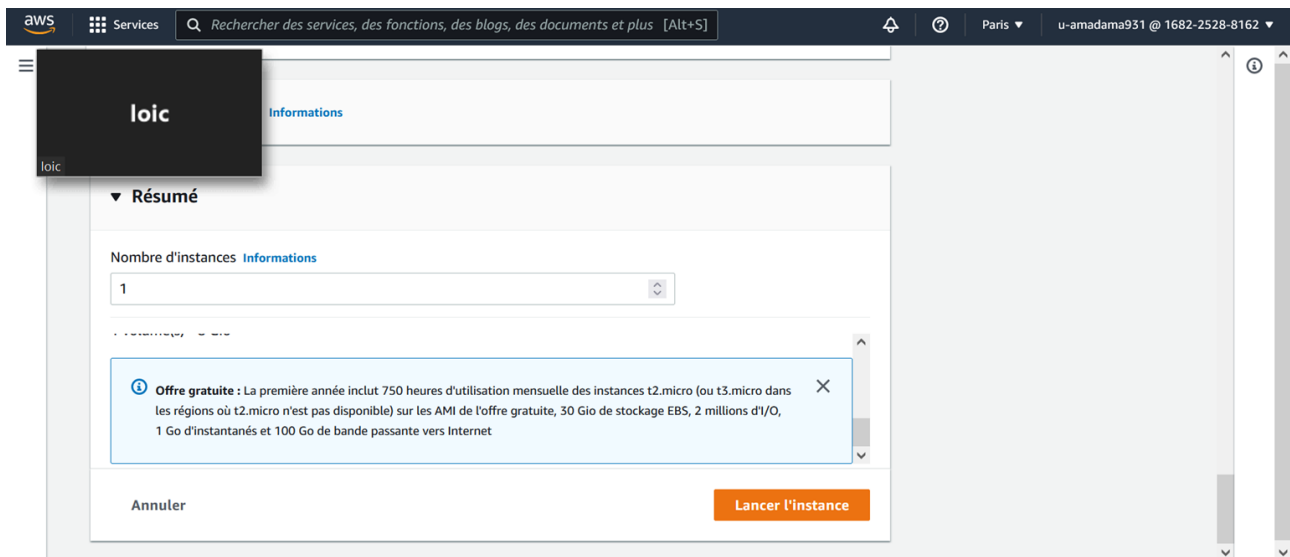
aws

Services

Rechercher des services, des fonctions, des blogs, des documents et plus [Alt+S]

Paris ▼

u-amadama931 @ 1682-2528-8162 ▼

loic

loic

Informations

▼ Résumé

Nombre d'instances Informations

1

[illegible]

Offre gratuite : La première année inclut 750 heures d'utilisation mensuelle des instances t2.micro (ou t3.micro dans les régions où t2.micro n'est pas disponible) sur les AMI de l'offre gratuite, 30 Gio de stockage EBS, 2 millions d'I/O, 1 Go d'instantanés et 100 Go de bande passante vers Internet

Annuler

Lancer l'instance